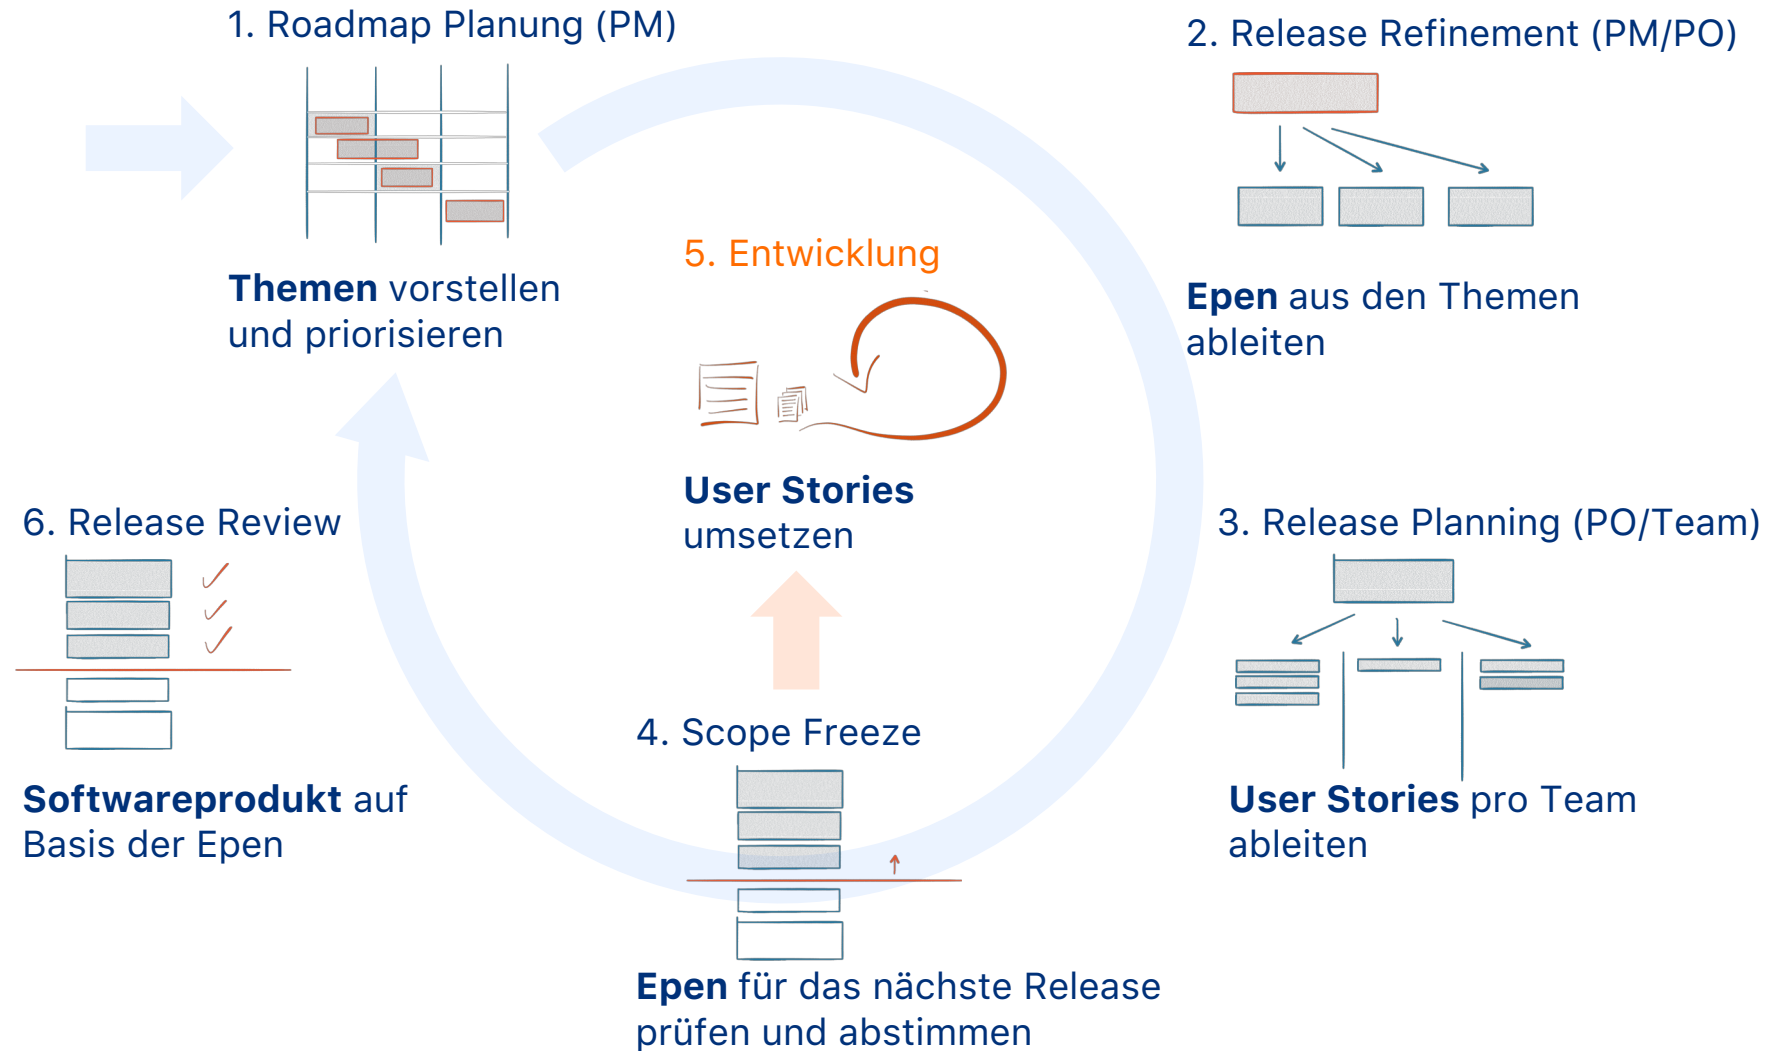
1. Roadmap Planung (PM)

**Themen** vorstellen und priorisieren

2. Release Refinement (PM/PO)

**Epen** aus den Themen ableiten

5. Entwicklung

**User Stories** umsetzen

6. Release Review

**Softwareprodukt** auf Basis der Epen

3. Release Planning (PO/Team)

**User Stories** pro Team ableiten

4. Scope Freeze

**Epen** für das nächste Release prüfen und abstimmen